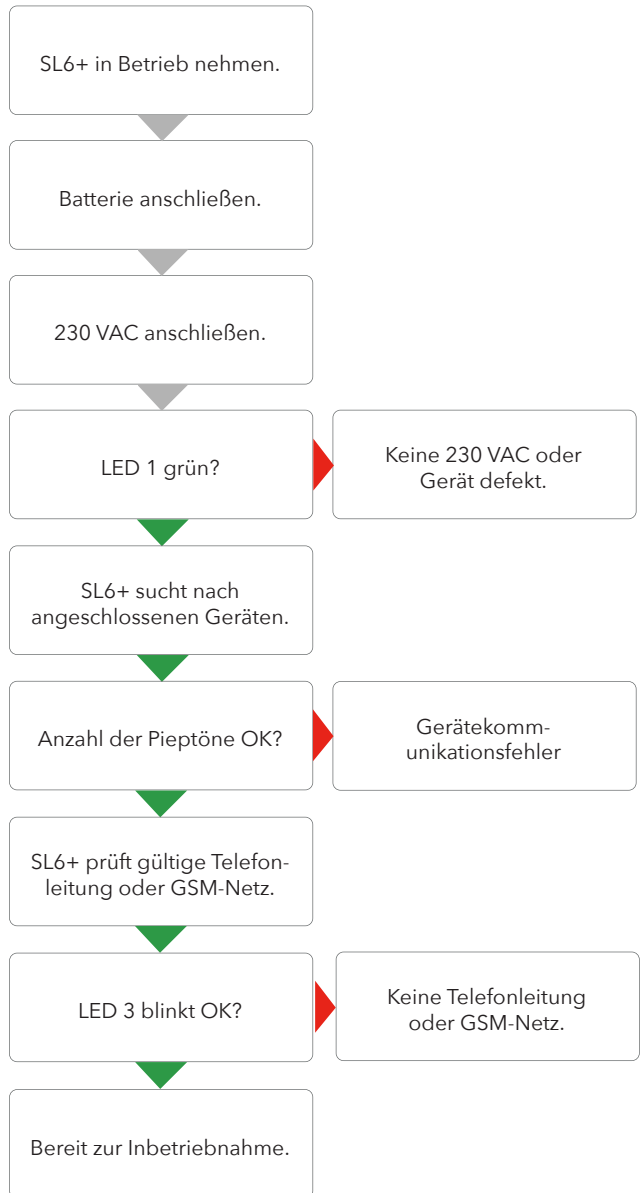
SL6+ in Betrieb nehmen.

Batterie anschließen.

230 VAC anschließen.

LED 1 grün?

Keine 230 VAC oder Gerät defekt.

SL6+ sucht nach angeschlossenen Geräten.

Anzahl der Pieptöne OK?

Gerätekommunikationsfehler

SL6+ prüft gültige Telefonleitung oder GSM-Netz.

LED 3 blinkt OK?

Keine Telefonleitung oder GSM-Netz.

Bereit zur Inbetriebnahme.